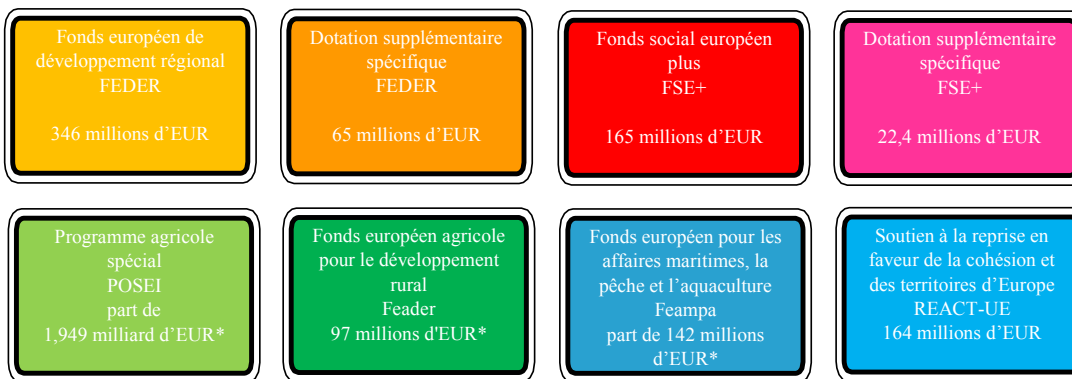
Fonds européen de développement régional
FEDER

346 millions d’EUR

Dotation supplémentaire spécifique
FEDER

65 millions d’EUR

Fonds social européen plus
FSE+

165 millions d’EUR

Dotation supplémentaire spécifique
FSE+

22,4 millions d’EUR

Programme agricole spécial
POSEI
part de
1,949 milliard d’EUR*

Fonds européen agricole pour le développement rural
Feader
97 millions d'EUR*

Fonds européen pour les affaires maritimes, la pêche et l’aquaculture
Feampa
part de 142 millions d’EUR*

Soutien à la reprise en faveur de la cohésion et des territoires d’Europe
REACT-UE
164 millions d’EUR